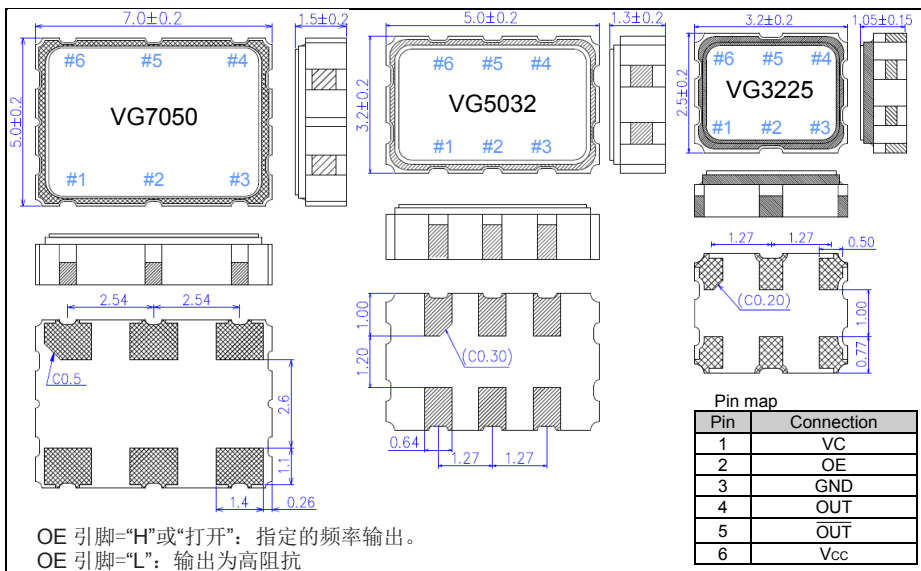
7.0±0.2
1.5±0.2
5.0±0.2
1.3±0.2
3.2±0.2
1.05±0.15

#6 #5 #4
VG7050
#1 #2 #3
5.0±0.2

#6 #5 #4
VG5032
#1 #2 #3
3.2±0.2

#6 #5 #4
VG3225
#1 #2 #3
2.5±0.2

2.54 2.54
C0.5
2.6
1.1
1.4
0.26

1.00
1.20
(C0.30)
0.64
1.27 1.27

1.27 1.27 0.50
(C0.20)
1.00
0.77

Pin map

| Pin | Connection |
|---|---|
| 1 | VC |
| 2 | OE |
| 3 | GND |
| 4 | OUT |
| 5 | $\overline{\text{OUT}}$ |
| 6 | Vcc |

OE 引脚="H"或"打开"：指定的频率输出。
OE 引脚="L"：输出为高阻抗